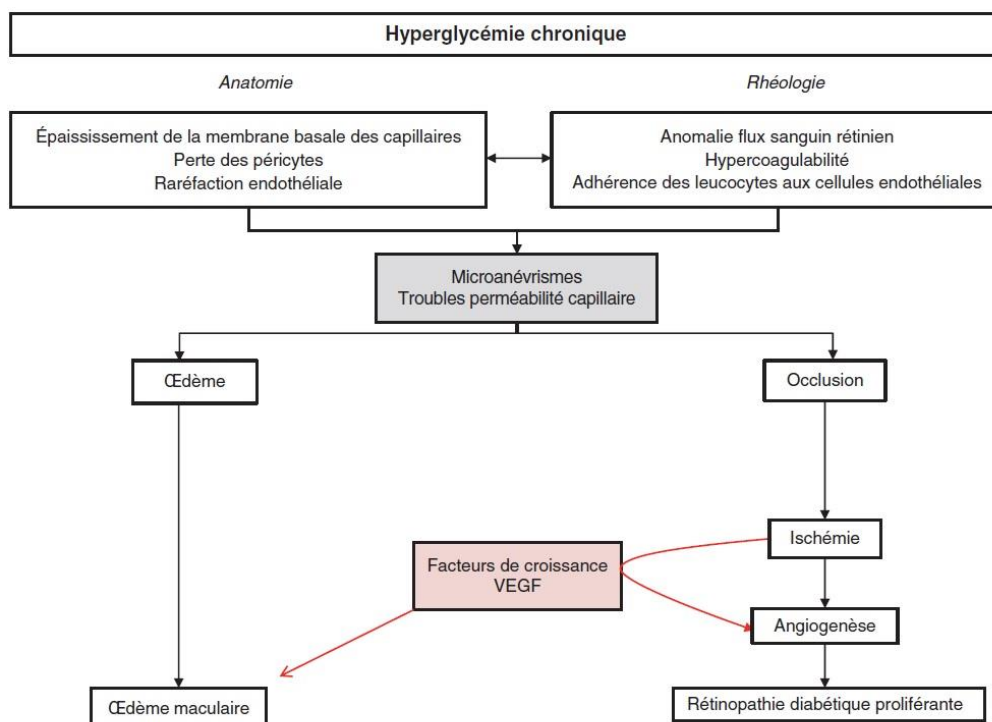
Hyperglycémie chronique

Anatomie

Rhéologie

Épaississement de la membrane basale des capillaires
Perte des péricytes
Raréfaction endothéliale

Anomalie flux sanguin rétinien
Hypercoagulabilité
Adhérence des leucocytes aux cellules endothéliales

Microanévrismes
Troubles perméabilité capillaire

Œdème

Occlusion

Ischémie

Facteurs de croissance
VEGF

Angiogenèse

Œdème maculaire

Rétinopathie diabétique proliférante